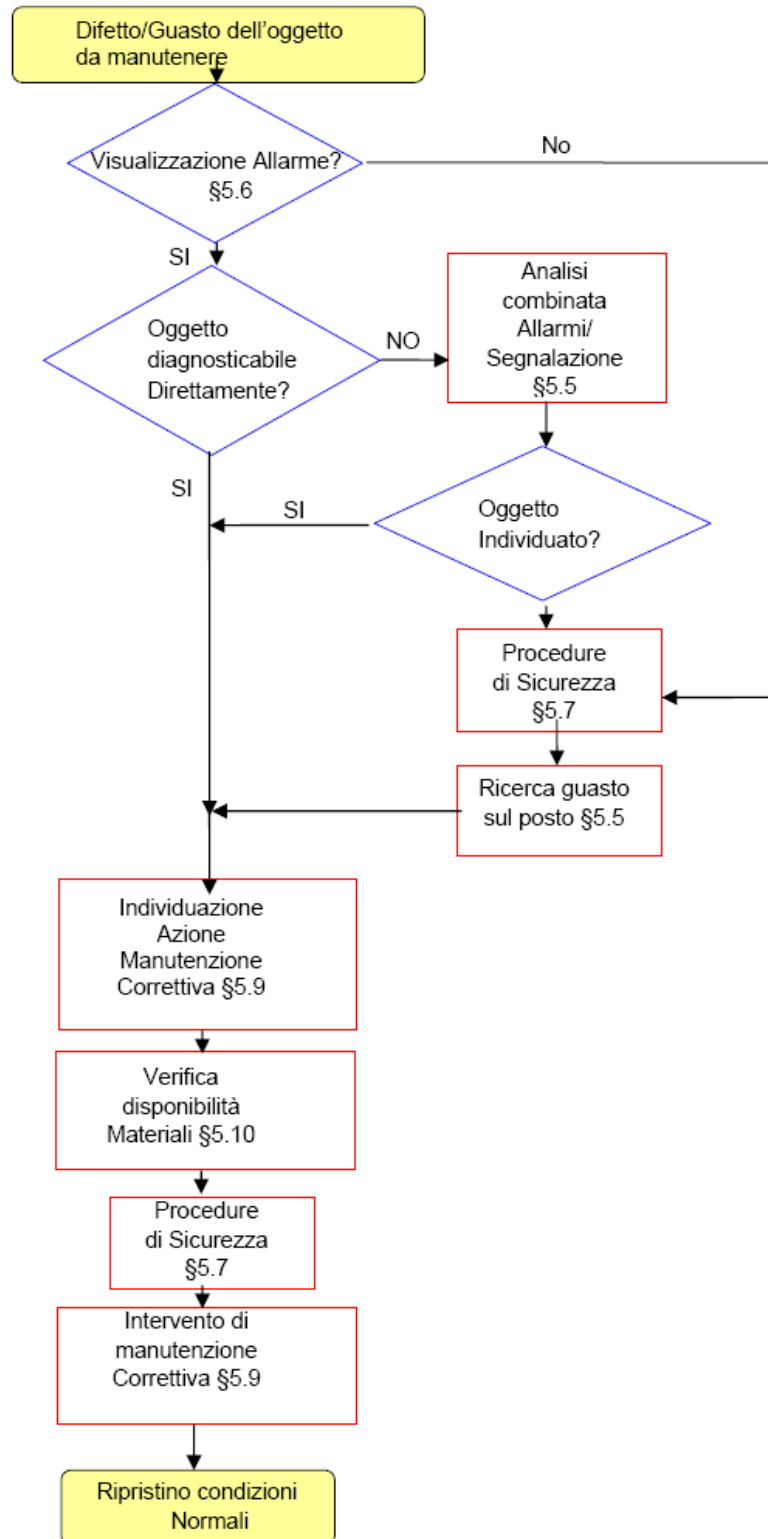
Difetto/Guasto dell'oggetto da manutenere

Visualizzazione Allarme? §5.6

No

SI

Oggetto diagnosticabile Direttamente?

NO

Analisi combinata Allarmi/ Segnalazione §5.5

SI

SI

Oggetto Individuato?

Procedure di Sicurezza §5.7

Ricerca guasto sul posto §5.5

Individuazione Azione Manutenzione Correttiva §5.9

Verifica disponibilità Materiali §5.10

Procedure di Sicurezza §5.7

Intervento di manutenzione Correttiva §5.9

Ripristino condizioni Normali